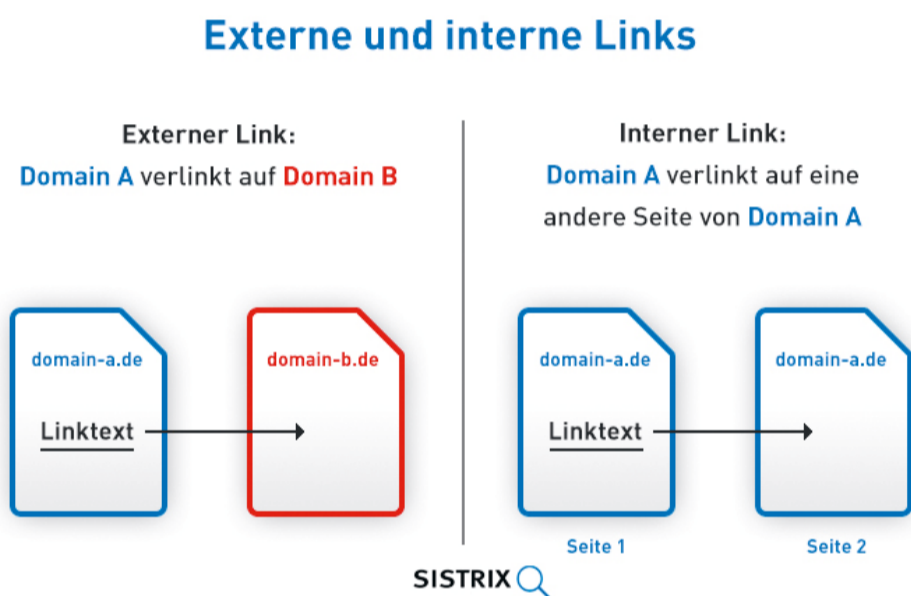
Externe und interne Links

Externer Link:
Domain A verlinkt auf Domain B

domain-a.de

Linktext

domain-b.de

Interner Link:
Domain A verlinkt auf eine andere Seite von Domain A

domain-a.de

Linktext

Seite 1

domain-a.de

Seite 2

SISTRIX